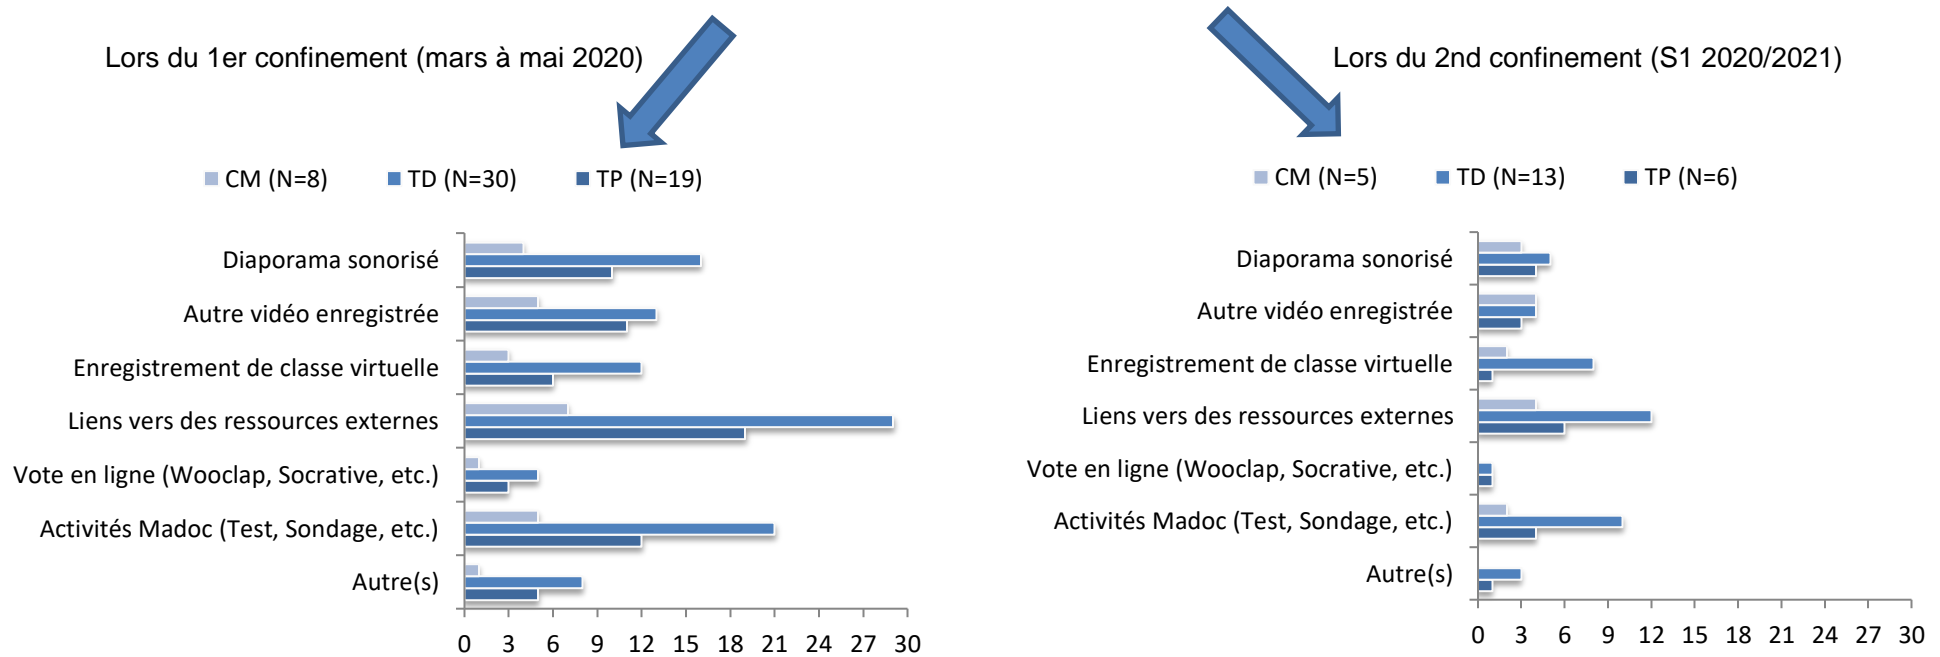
Lors du 1er confinement (mars à mai 2020)

CM (N=8) TD (N=30) TP (N=19)

Diaporama sonorisé
Autre vidéo enregistrée
Enregistrement de classe virtuelle
Liens vers des ressources externes
Vote en ligne (Wooclap, Socrative, etc.)
Activités Madoc (Test, Sondage, etc.)
Autre(s)

0 3 6 9 12 15 18 21 24 27 30

Lors du 2nd confinement (S1 2020/2021)

CM (N=5) TD (N=13) TP (N=6)

Diaporama sonorisé
Autre vidéo enregistrée
Enregistrement de classe virtuelle
Liens vers des ressources externes
Vote en ligne (Wooclap, Socrative, etc.)
Activités Madoc (Test, Sondage, etc.)
Autre(s)

0 3 6 9 12 15 18 21 24 27 30